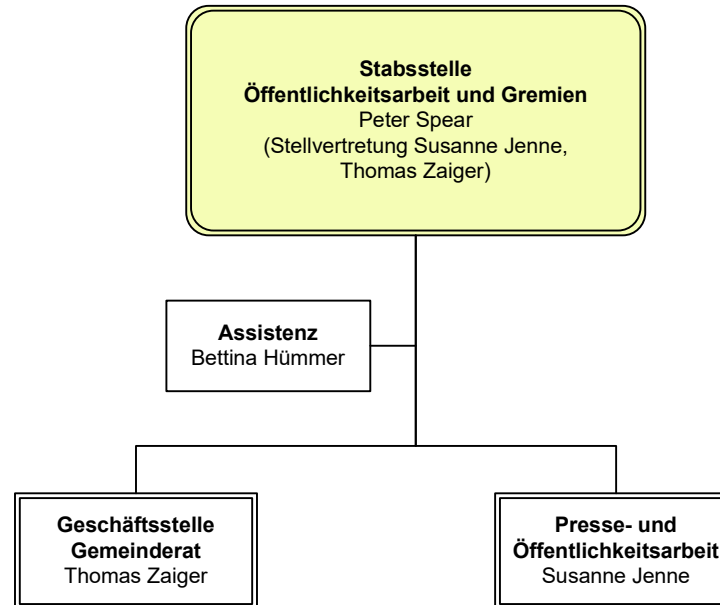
**Stabsstelle Öffentlichkeitsarbeit und Gremien**
Peter Spear
(Stellvertretung Susanne Jenne, Thomas Zaiger)

**Assistenz**
Bettina Hümmer

**Geschäftsstelle Gemeinderat**
Thomas Zaiger

**Presse- und Öffentlichkeitsarbeit**
Susanne Jenne